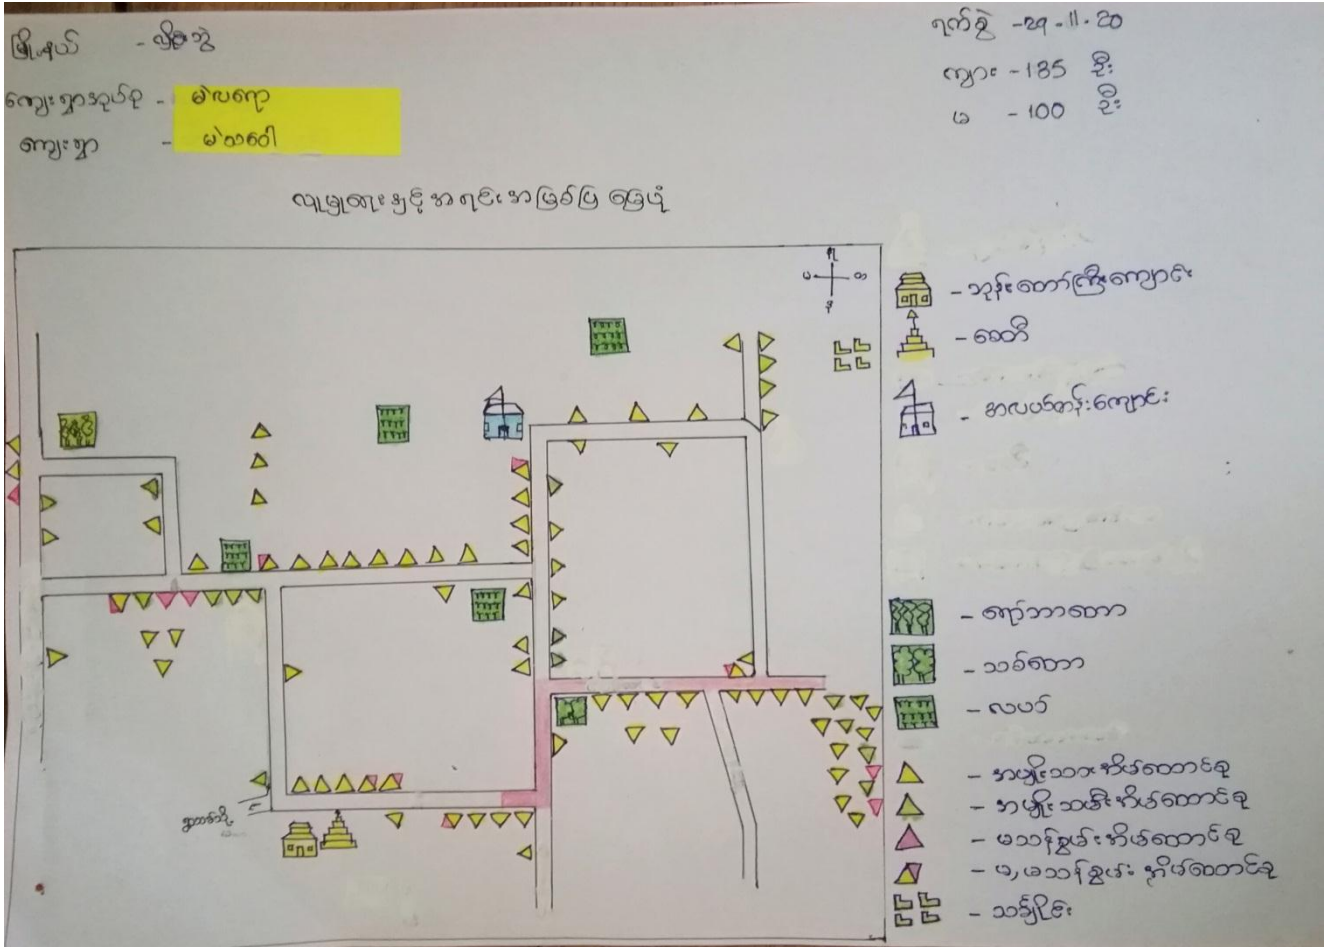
မြို့နယ် - ဗိုလ်တဲ

ကျေးရွာအုပ်စု - မဲလကျော

ကျေးရွာ - မဲသာဝေါ

ရက်စွဲ - ၃၄-၁၁-၂၀

ကျား - 185 ဦး

မ - 100 ဦး

လူမှုရေးနှင့်အရင်းအမြစ်ပြမြေပုံ

မ
ရ
တ
င

ဘုန်းတော်ကြီးကျောင်း

စေတီ

အလယ်တန်းကျောင်း

ကျွဲဘာတော

သစ်တော

လယ်

အမျိုးသားအိမ်ထောင်ဦး

အမျိုးသမီးအိမ်ထောင်ဦး

မသန်စွမ်းအိမ်ထောင်ဦး

ဖ,မသန်စွမ်းအိမ်ထောင်ဦး

သင်္ချိုင်း

ရွာထဲကို